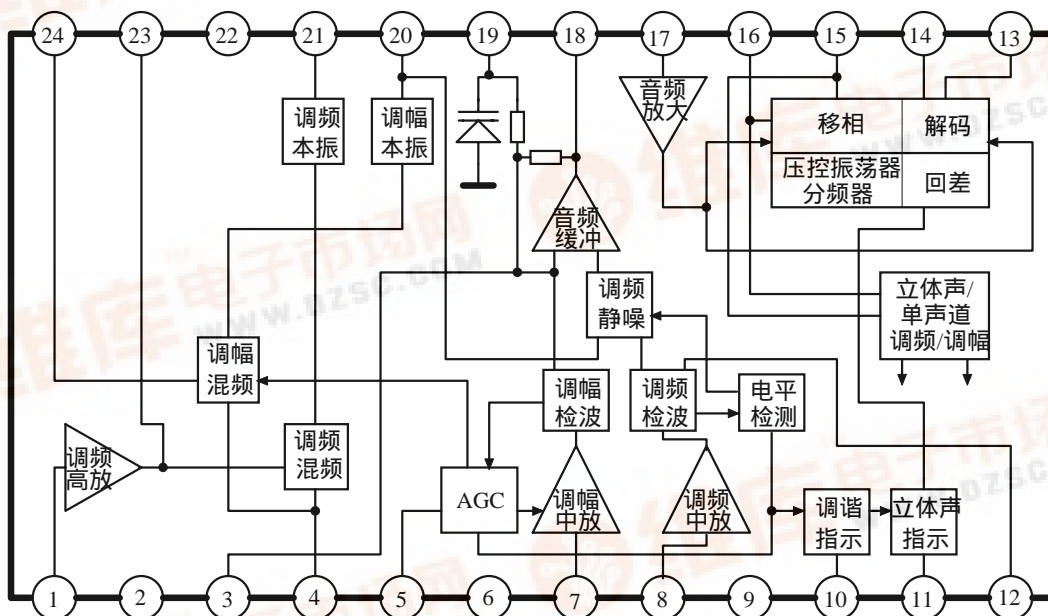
24
23
22
21
20
19
18
17
16
15
14
13

调频本振
调幅本振
音频放大
移相
解码
压控振荡器分频器
回差
音频缓冲
调频静噪
立体声/单声道调频/调幅
调幅混频
调幅检波
调频检波
电平检测
调频高放
调频混频
AGC
调幅中放
调频中放
调谐指示
立体声指示

1
2
3
4
5
6
7
8
9
10
11
12

维库电子市场网
WWW.DZSC.COM